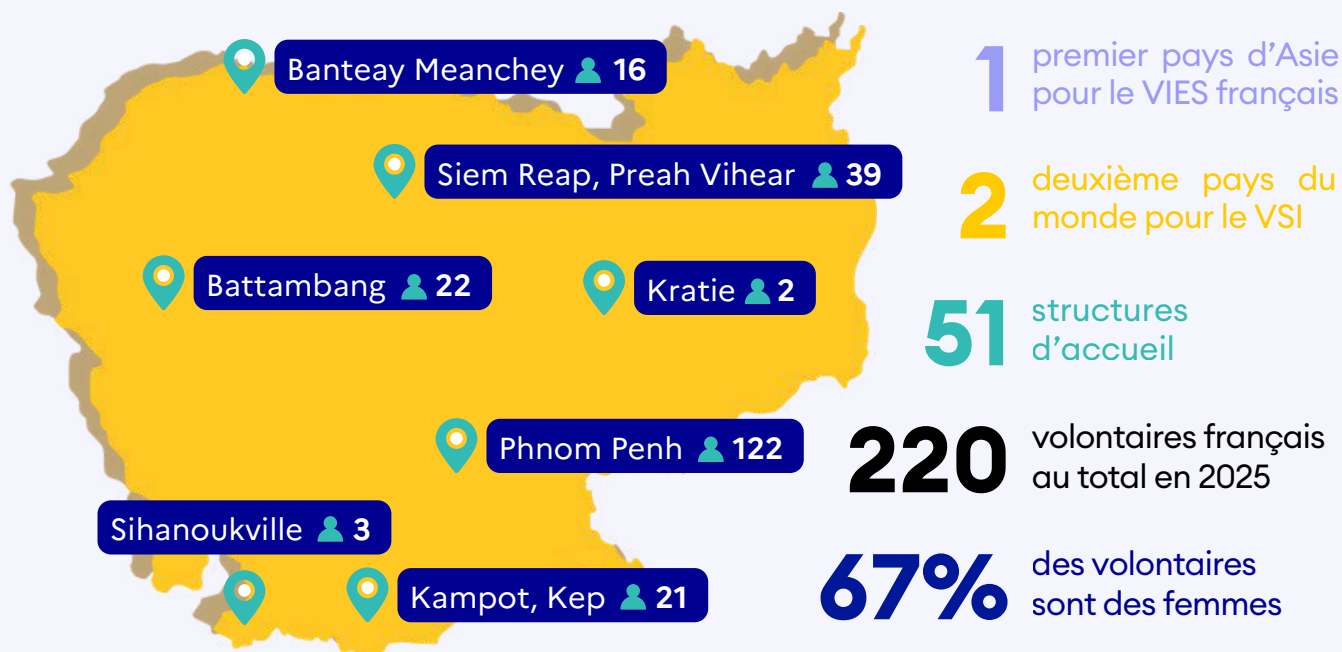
Banteay Meanchey 16

Siem Reap, Preah Vihear 39

Battambang 22

Kratie 2

Phnom Penh 122

Sihanoukville 3

Kampot, Kep 21

1 premier pays d’Asie pour le VIES français

2 deuxième pays du monde pour le VSI

51 structures d’accueil

220 volontaires français au total en 2025

67% des volontaires sont des femmes